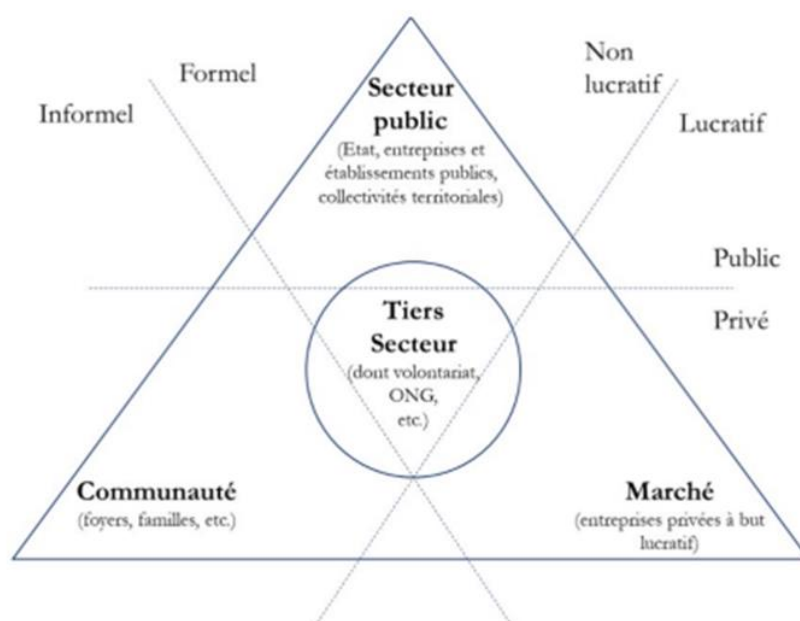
Formel

Informel

Secteur public
(Etat, entreprises et établissements publics, collectivités territoriales)

Non lucratif

Lucratif

Public

Privé

Tiers Secteur
(dont volontariat, ONG, etc.)

Communauté
(foyers, familles, etc.)

Marché
(entreprises privées à but lucratif)